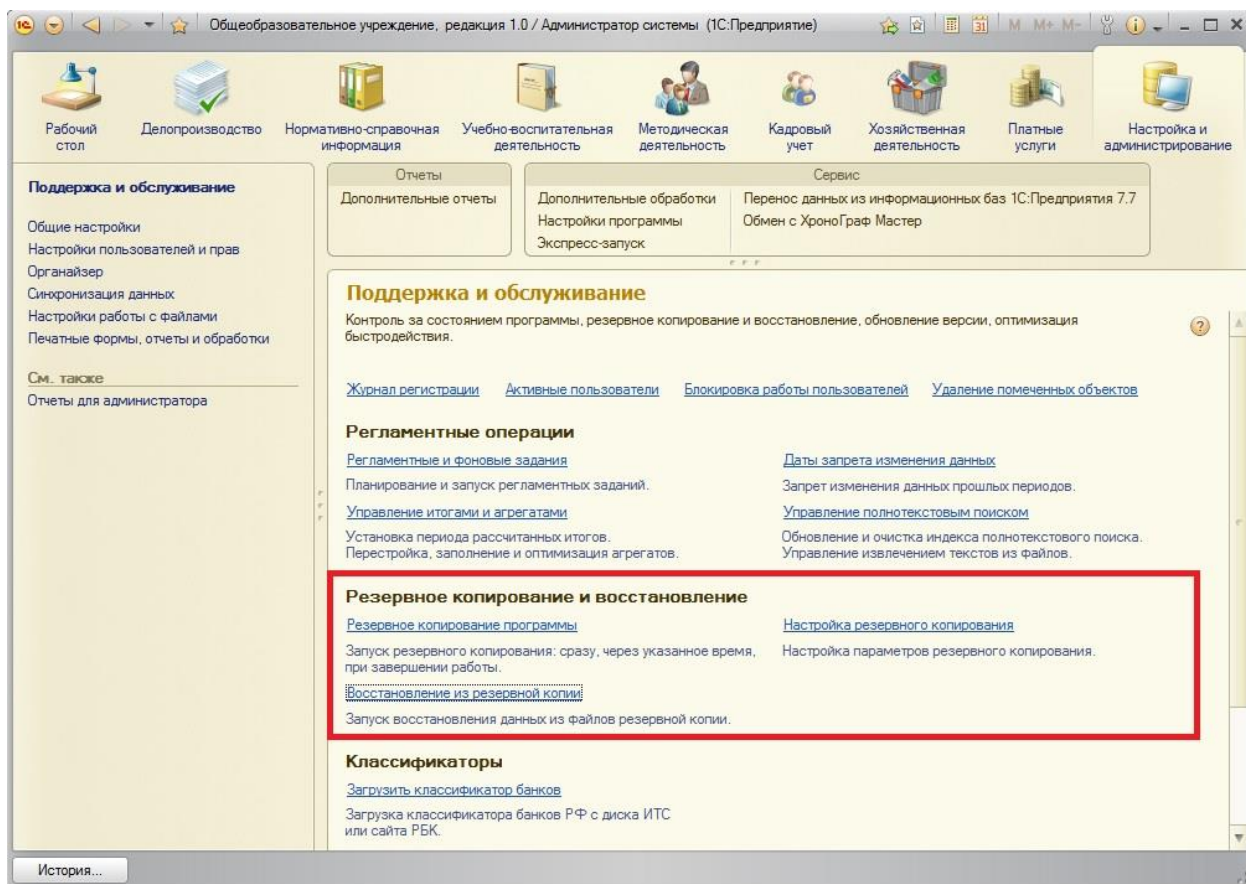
Общеобразовательное учреждение, редакция 1.0 / Администратор системы (1С:Предприятие)

M M+ M-

Рабочий стол
Делопроизводство
Нормативно-справочная информация
Учебно-воспитательная деятельность
Методическая деятельность
Кадровый учет
Хозяйственная деятельность
Платные услуги
Настройка и администрирование

Поддержка и обслуживание

Общие настройки
Настройки пользователей и прав
Органайзер
Синхронизация данных
Настройки работы с файлами
Печатные формы, отчеты и обработки

См. также
Отчеты для администратора

Отчеты
Дополнительные отчеты

Сервис
Дополнительные обработки
Настройки программы
Экспресс-запуск
Перенос данных из информационных баз 1С:Предприятия 7.7
Обмен с ХроноГраф Мастер

Поддержка и обслуживание
Контроль за состоянием программы, резервное копирование и восстановление, обновление версии, оптимизация быстродействия.

Журнал регистрации Активные пользователи Блокировка работы пользователей Удаление помеченных объектов

Регламентные операции
Регламентные и фоновые задания
Планирование и запуск регламентных заданий.
Даты запрета изменения данных
Запрет изменения данных прошлых периодов.
Управление итогами и агрегатами
Установка периода рассчитанных итогов. Перестройка, заполнение и оптимизация агрегатов.
Управление полнотекстовым поиском
Обновление и очистка индекса полнотекстового поиска. Управление извлечением текстов из файлов.

Резервное копирование и восстановление
Резервное копирование программы
Запуск резервного копирования: сразу, через указанное время, при завершении работы.
Настройка резервного копирования
Настройка параметров резервного копирования.
Восстановление из резервной копии
Запуск восстановления данных из файлов резервной копии.

Классификаторы
Загрузить классификатор банков
Загрузка классификатора банков РФ с диска ИТС или сайта РБК.

История...